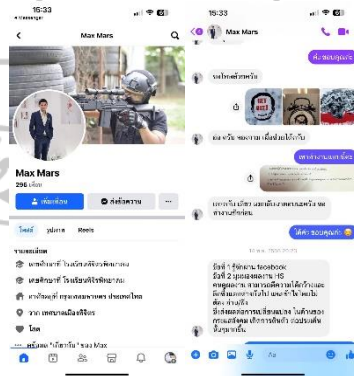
15:33

Max Mars

Max Mars
296 เพื่อน

เพิ่มเพื่อน
ส่งข้อความ
...

โพสต์
รูปภาพ
Reels

รายละเอียด
เคยศึกษาที่ โรงเรียนวิทยาศาสตร์ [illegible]
เคยศึกษาที่ โรงเรียน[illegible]
ทำงานที่ บริษัท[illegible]
มาจาก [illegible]
โสด
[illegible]

15:33

Max Mars

ดีค่ะ ขอบคุณค่ะ
รายละเอียดสินค้า
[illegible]
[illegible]
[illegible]
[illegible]
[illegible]
ได้ค่ะ ขอบคุณค่ะ
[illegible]
Aa